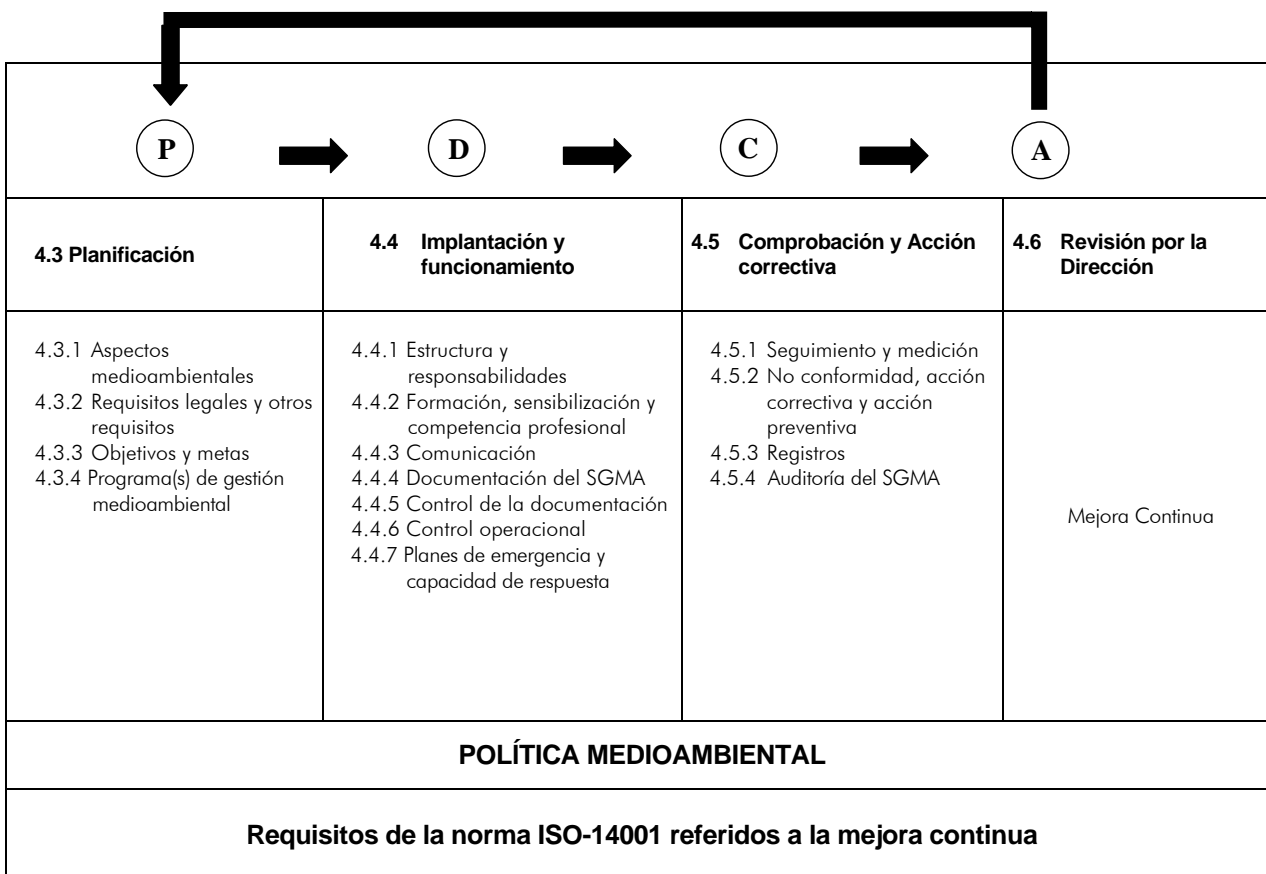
P D C A

| 4.3 Planificación | 4.4 Implantación y funcionamiento | 4.5 Comprobación y Acción correctiva | 4.6 Revisión por la Dirección |
|---|---|---|---|
| 4.3.1 Aspectos medioambientales<br>4.3.2 Requisitos legales y otros requisitos<br>4.3.3 Objetivos y metas<br>4.3.4 Programa(s) de gestión medioambiental | 4.4.1 Estructura y responsabilidades<br>4.4.2 Formación, sensibilización y competencia profesional<br>4.4.3 Comunicación<br>4.4.4 Documentación del SGMA<br>4.4.5 Control de la documentación<br>4.4.6 Control operacional<br>4.4.7 Planes de emergencia y capacidad de respuesta | 4.5.1 Seguimiento y medición<br>4.5.2 No conformidad, acción correctiva y acción preventiva<br>4.5.3 Registros<br>4.5.4 Auditoría del SGMA | Mejora Continua |

POLÍTICA MEDIOAMBIENTAL

Requisitos de la norma ISO-14001 referidos a la mejora continua